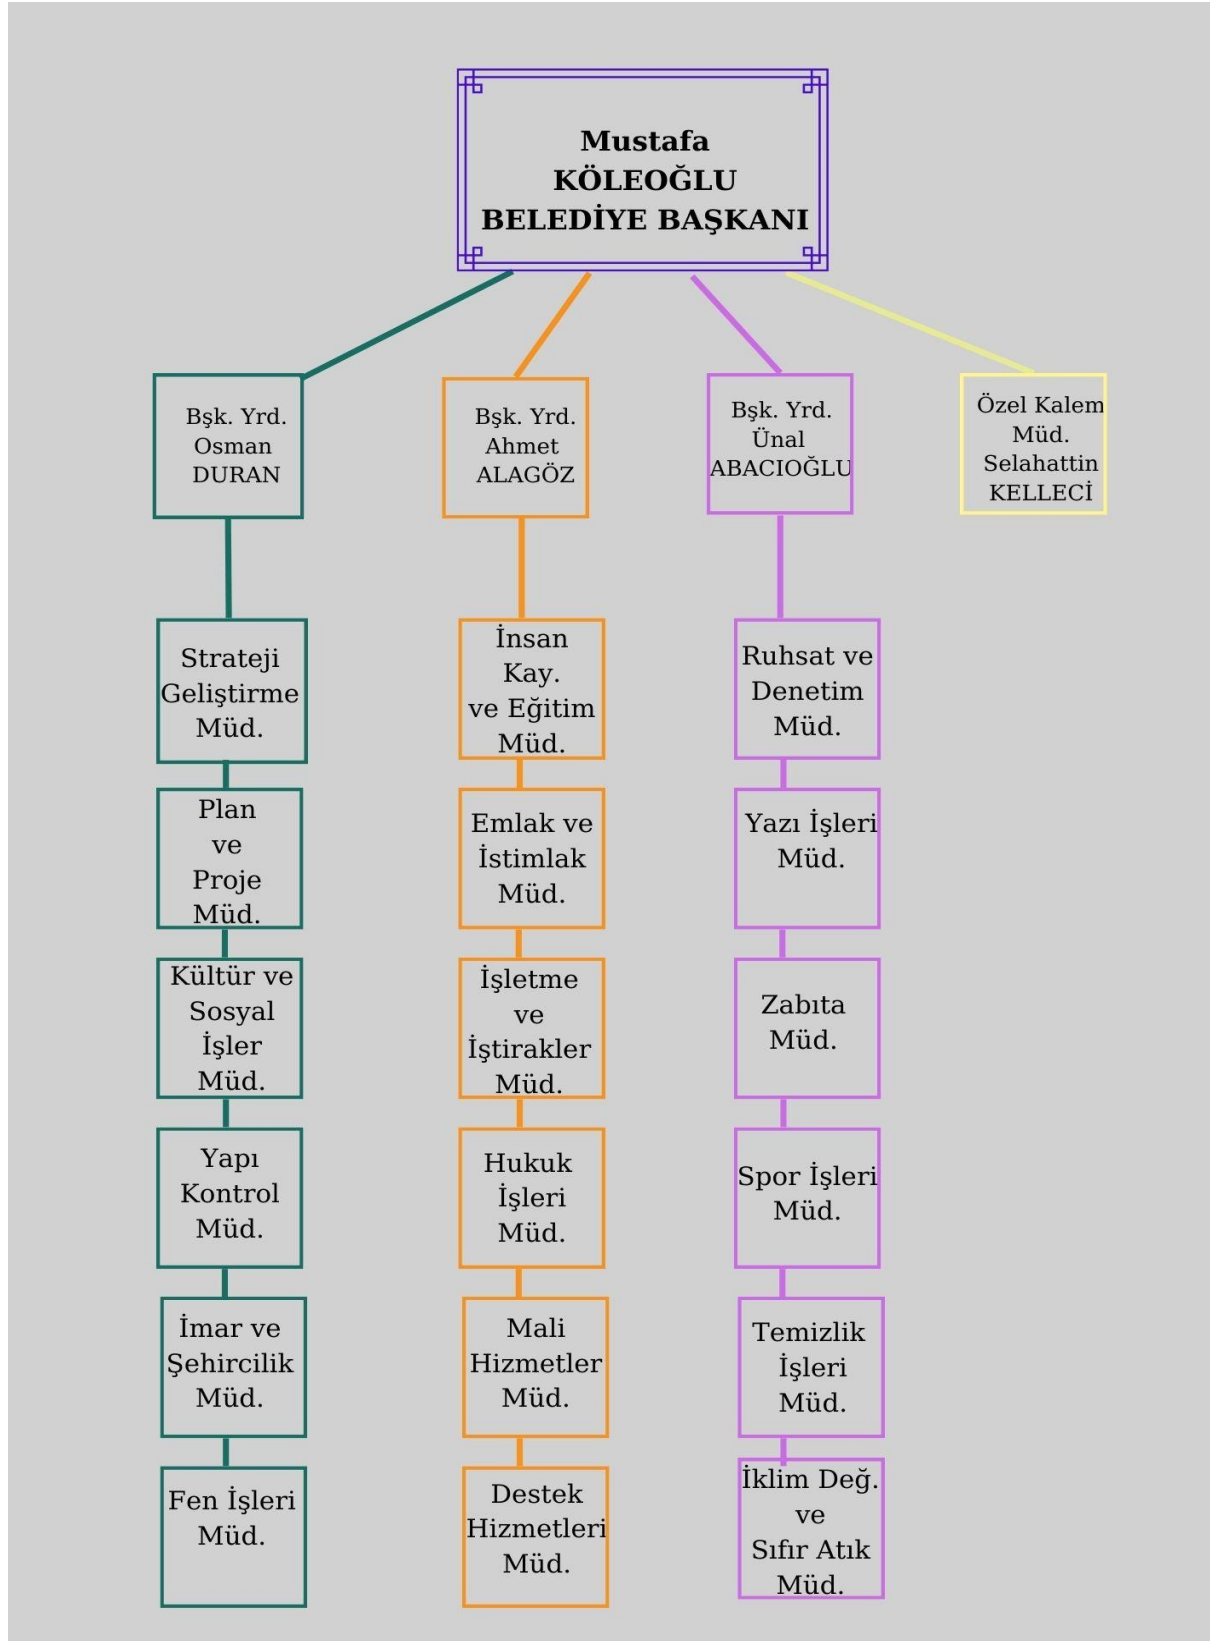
Mustafa KÖLEOĞLU BELEDİYE BAŞKANI

Bşk. Yrd. Osman DURAN

Bşk. Yrd. Ahmet ALAGÖZ

Bşk. Yrd. Ünal ABACIOĞLU

Özel Kalem Müd. Selahattin KELLECİ

Strateji Geliştirme Müd.

Plan ve Proje Müd.

Kültür ve Sosyal İşler Müd.

Yapı Kontrol Müd.

İmar ve Şehircilik Müd.

Fen İşleri Müd.

İnsan Kay. ve Eğitim Müd.

Emlak ve İstimlak Müd.

İşletme ve İştirakler Müd.

Hukuk İşleri Müd.

Mali Hizmetler Müd.

Destek Hizmetleri Müd.

Ruhsat ve Denetim Müd.

Yazı İşleri Müd.

Zabıta Müd.

Spor İşleri Müd.

Temizlik İşleri Müd.

İklim Değ. ve Sıfır Atık Müd.